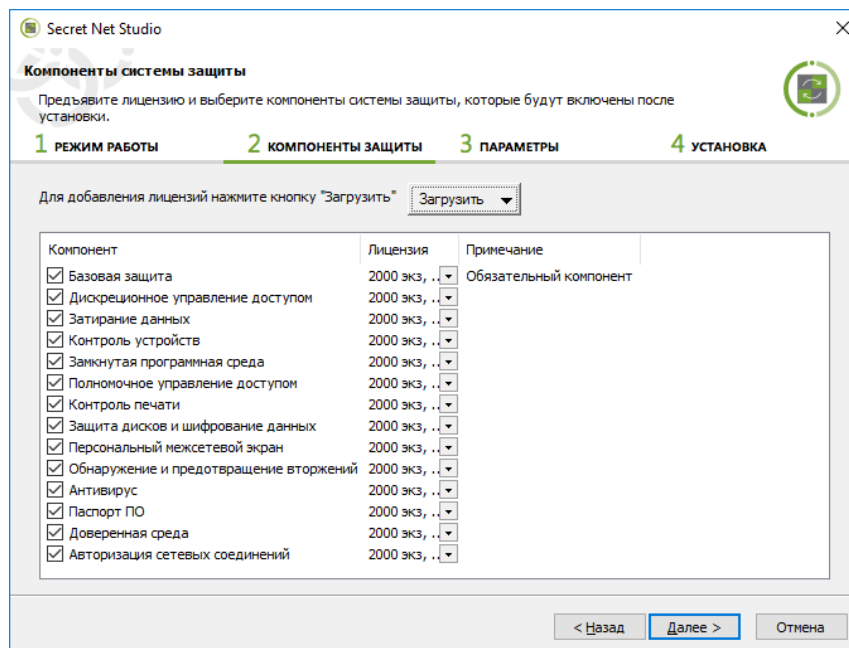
Secret Net Studio

Компоненты системы защиты

Предъявите лицензию и выберите компоненты системы защиты, которые будут включены после установки.

1 РЕЖИМ РАБОТЫ
2 КОМПОНЕНТЫ ЗАЩИТЫ
3 ПАРАМЕТРЫ
4 УСТАНОВКА

Для добавления лицензий нажмите кнопку "Загрузить" Загрузить

| Компонент | Лицензия | Примечание |
|---|---|---|
| Базовая защита | 2000 экз, .. | Обязательный компонент |
| Дискреционное управление доступом | 2000 экз, .. | |
| Затирание данных | 2000 экз, .. | |
| Контроль устройств | 2000 экз, .. | |
| Замкнутая программная среда | 2000 экз, .. | |
| Полномочное управление доступом | 2000 экз, .. | |
| Контроль печати | 2000 экз, .. | |
| Защита дисков и шифрование данных | 2000 экз, .. | |
| Персональный межсетевой экран | 2000 экз, .. | |
| Обнаружение и предотвращение вторжений | 2000 экз, .. | |
| Антивирус | 2000 экз, .. | |
| Паспорт ПО | 2000 экз, .. | |
| Доверенная среда | 2000 экз, .. | |
| Авторизация сетевых соединений | 2000 экз, .. | |

< Назад
Далее >
Отмена